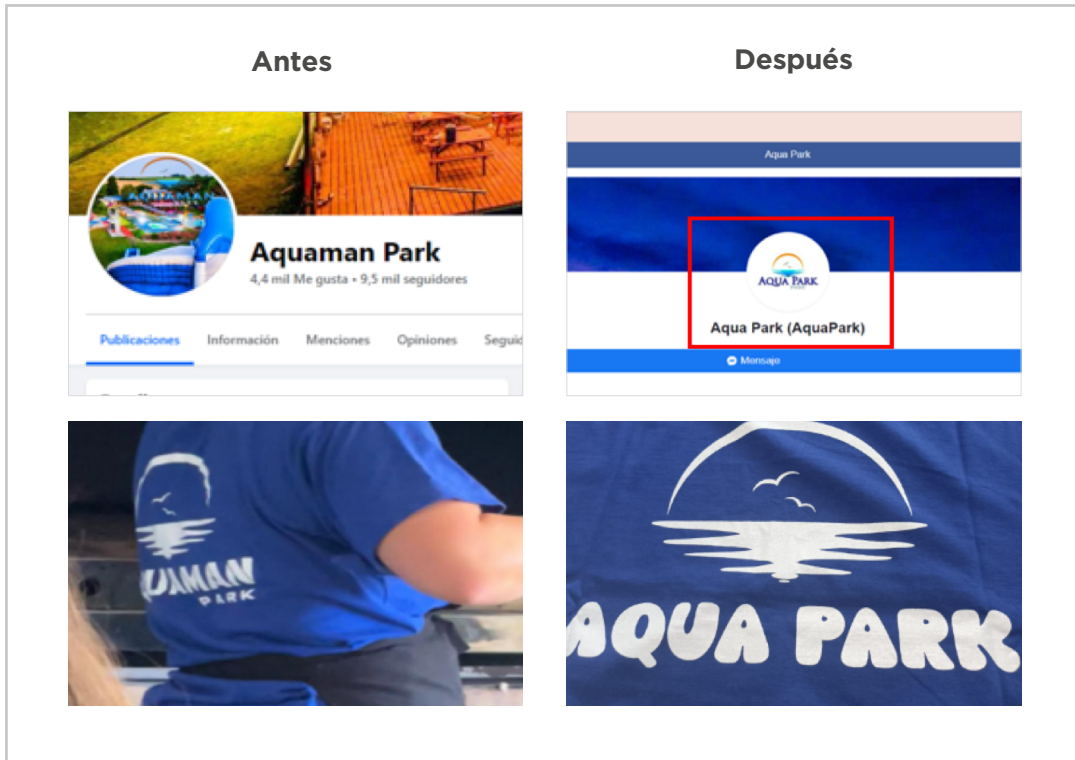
Antes

Después

AQUAMAN

Aquaman Park

4,4 mil Me gusta • 9,5 mil seguidores

Publicaciones Información Menciones Opiniones Segui

Aqua Park

AQUA PARK

Aqua Park (AquaPark)

Mensaje

UAMAN
PARK

AQUA PARK